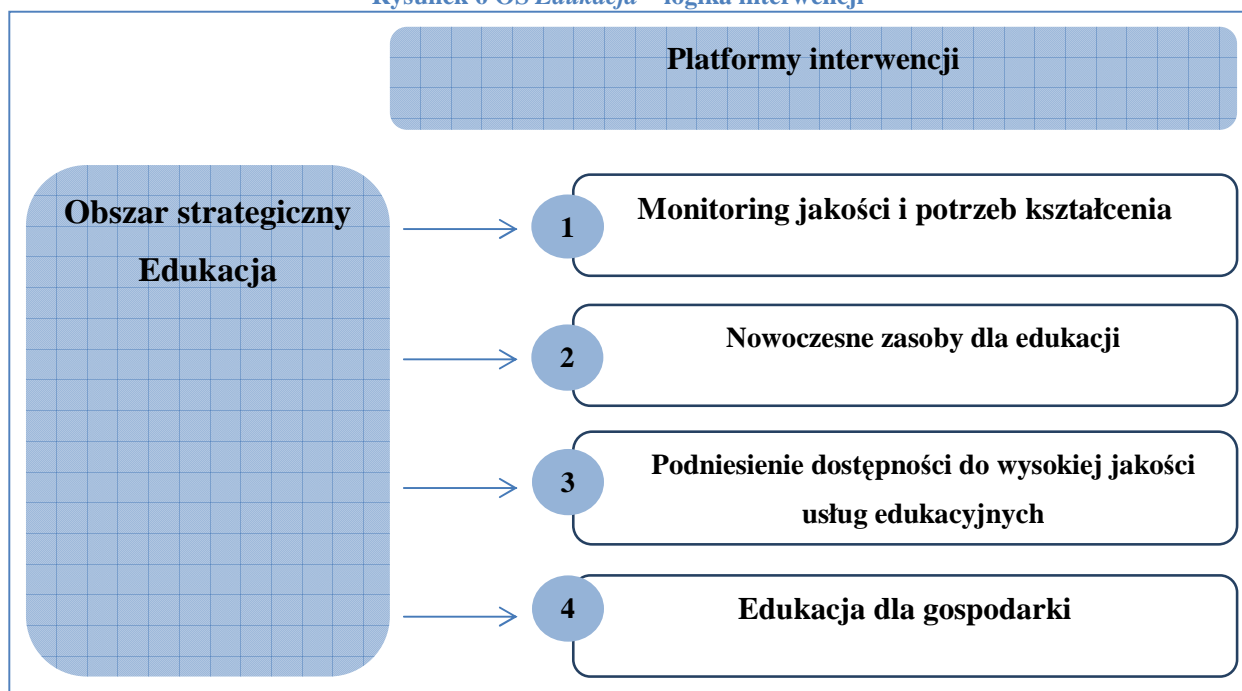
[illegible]

Platformy interwencji

Obszar strategiczny Edukacja

1 Monitoring jakości i potrzeb kształcenia

2 Nowoczesne zasoby dla edukacji

3 Podniesienie dostępności do wysokiej jakości usług edukacyjnych

4 Edukacja dla gospodarki